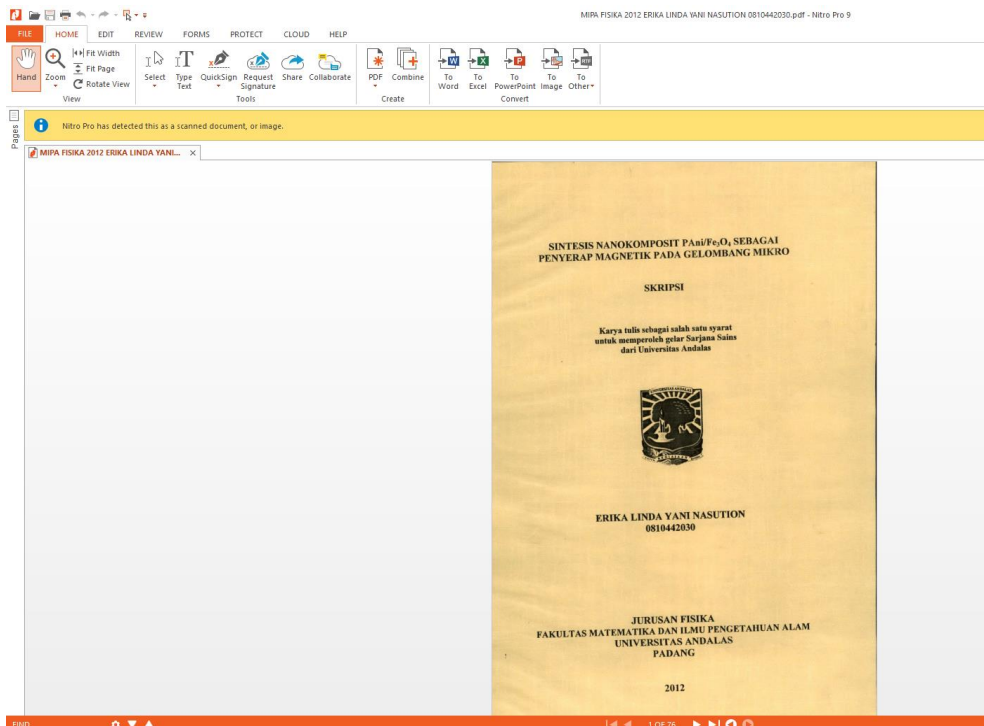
MIPA FISIKA 2012 ERIKA LINDA YANI NASUTION 0810442030.pdf - Nitro Pro 9

FILE HOME EDIT REVIEW FORMS PROTECT CLOUD HELP

Hand Zoom Fit Width Fit Page Rotate View
View

Select Type Text QuickSign Request Signature Share Collaborate
Tools

PDF Combine
Create

To Word To Excel To PowerPoint To Image To Other
Convert

Pages

Nitro Pro has detected this as a scanned document, or image.

MIPA FISIKA 2012 ERIKA LINDA YANI... ×

SINTESIS NANOKOMPOSIT PAni/$Fe_3O_4$ SEBAGAI PENYERAP MAGNETIK PADA GELOMBANG MIKRO

SKRIPSI

Karya tulis sebagai salah satu syarat untuk memperoleh gelar Sarjana Sains dari Universitas Andalas

ERIKA LINDA YANI NASUTION
0810442030

JURUSAN FISIKA
FAKULTAS MATEMATIKA DAN ILMU PENGETAHUAN ALAM
UNIVERSITAS ANDALAS
PADANG

2012

FIND

1 OF 76